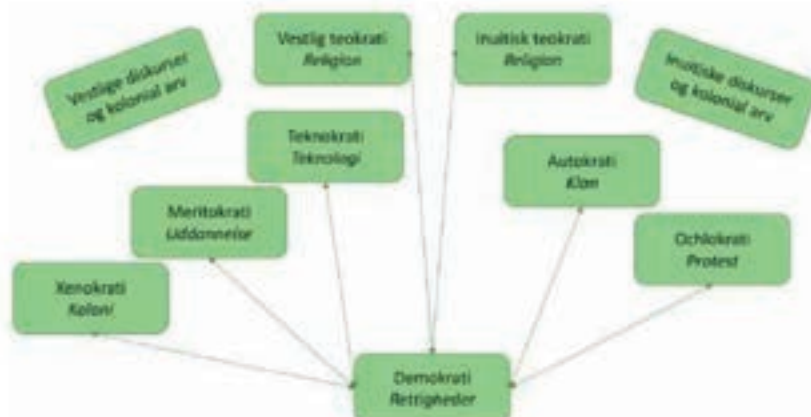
Vestlige diskurser og kolonial arv

Vestlig teokrati
Religion

Inuitisk teokrati
Religion

Inuitiske diskurser og kolonial arv

Teknokrati
Teknologi

Autokrati
Klan

Meritokrati
Uddannelse

Ochlokrati
Protest

Xenokrati
Koloni

Demokrati
Rettigheder